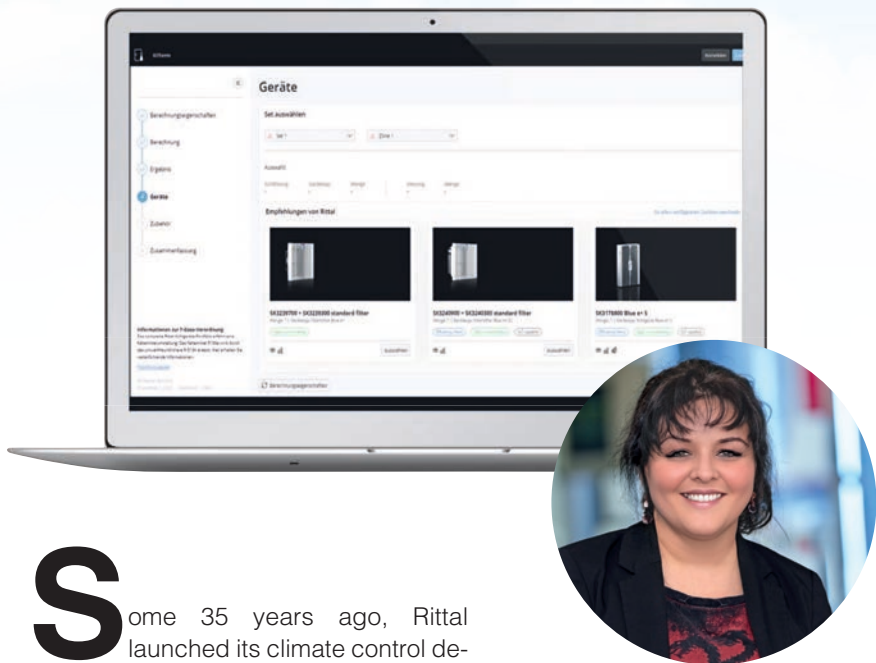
Geräte

Berechnungseigenschaften

Berechnung

Ergebnis

Geräte

Zubehör

Zusammenfassung

Set auswählen

Empfehlungen von Rittal

SK3239700 + SK3326300 standard filter

SK3240000 + SK3240300 standard filter

SK3178800 Blue e+ S

Auswählen

Auswählen

Berechnungseigenschaften

Some 35 years ago, Rittal launched its climate control de-